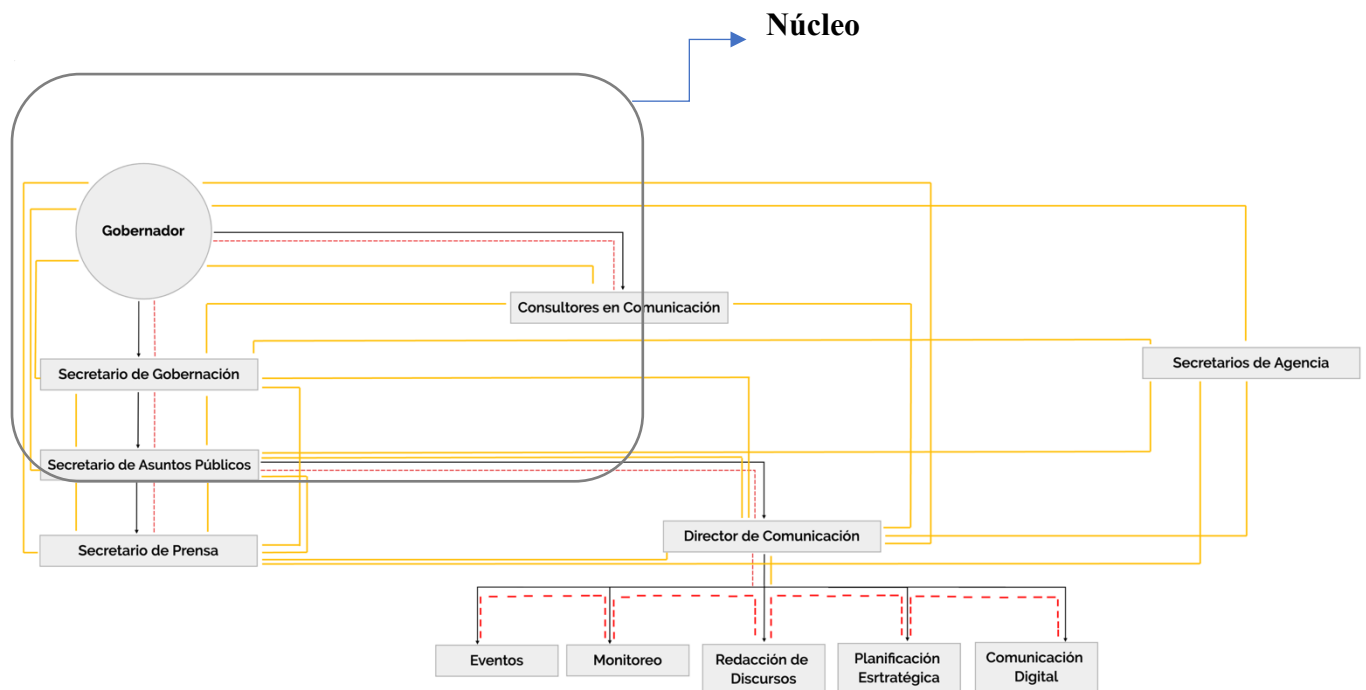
Núcleo

Gobernador

Consultores en Comunicación

Secretario de Gobernación

Secretarios de Agencia

Secretario de Asuntos Públicos

Director de Comunicación

Secretario de Prensa

Eventos

Monitoreo

Redacción de Discursos

Planificación Esrtratégica

Comunicación Digital